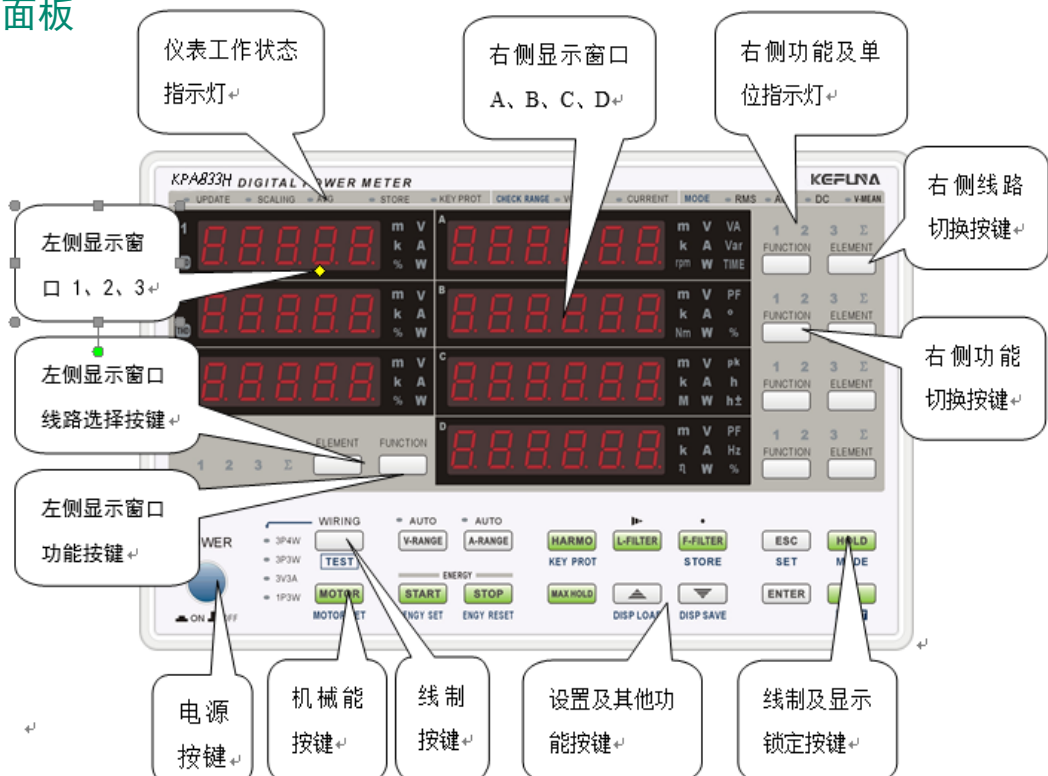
面板

仪表工作状态指示灯↵

右侧显示窗口 A、B、C、D↵

右侧功能及单位指示灯↵

KPA833H DIGITAL POWER METER

KEFUNA

UPDATE · SCALING · AVG · STORE · KEY PROT CHECK RANGE · V · CURRENT MODE · RMS · AC · DC · V-MEAN

右侧线路切换按键↵

左侧显示窗口 1、2、3↵

1

m V
k A
% W

A

m V VA
k A Var
rpm W TIME

1 2 3 Σ
FUNCTION ELEMENT

m V
k A
% W

B

m V PF
k A °
Nm W %

1 2 3 Σ
FUNCTION ELEMENT

右侧功能切换按键↵

左侧显示窗口线路选择按键↵

m V
k A
% W

C

m V pk
k A h
M W h±

1 2 3 Σ
FUNCTION ELEMENT

D

m V PF
k A Hz
η W %

1 2 3 Σ
FUNCTION ELEMENT

1 2 3 Σ ELEMENT FUNCTION

左侧显示窗口功能按键↵

WER

WIRING
3P4W
3P3W
3V3A
1P3W
TEST

AUTO V-RANGE
AUTO A-RANGE

ENERGY
START ENGY SET
STOP ENGY RESET

HARMO KEY PROT
MAX HOLD
L-FILTER
DISP LOAD
F-FILTER STORE
DISP SAVE

ESC SET
ENTER
HOLD MODE

MOTOR MOTOR SET

ON OFF

电源按键↵

机械能按键↵

线制按键↵

设置及其他功能按键↵

线制及显示锁定按键↵

↵